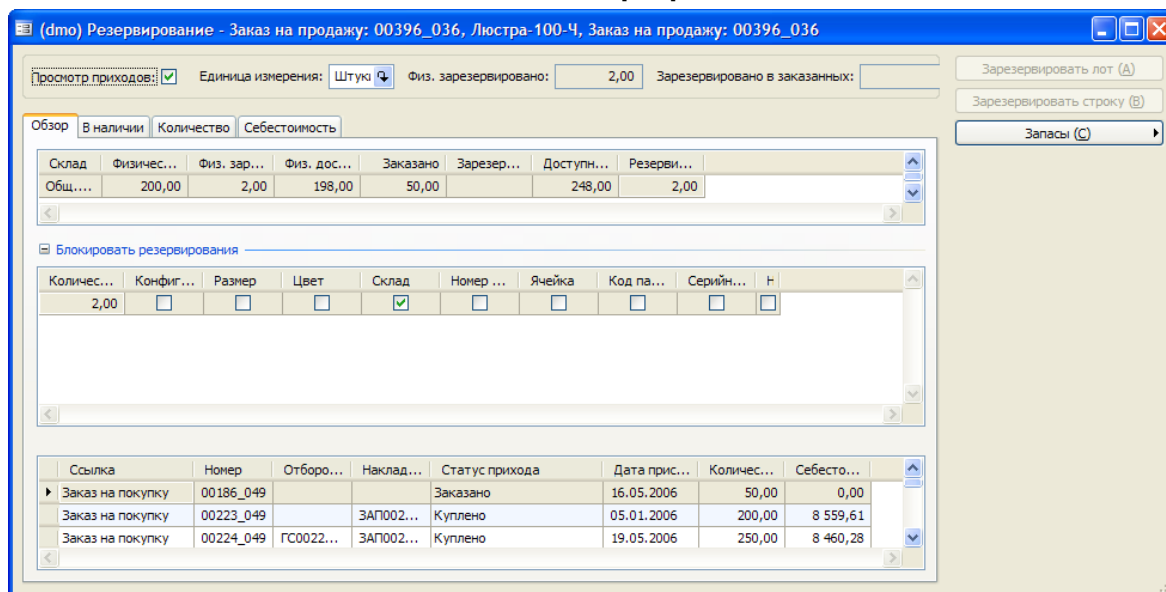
(dmo) Резервирование - Заказ на продажу: 00396_036, Люстра-100-Ч, Заказ на продажу: 00396_036

Просмотр приходов: ☑ Единица измерения: Штуки Физ. зарезервировано: 2,00 Зарезервировано в заказанных:

Зарезервировать лот (A)
Зарезервировать строку (B)
Запасы (C)

Обзор | В наличии | Количество | Себестоимость

| Склад | Физичес... | Физ. зар... | Физ. дос... | Заказано | Зарезер... | Доступн... | Резерви... |
|---|---|---|---|---|---|---|---|
| Общ.... | 200,00 | 2,00 | 198,00 | 50,00 | | 248,00 | 2,00 |

Блокировать резервирования

| Количес... | Конфиг... | Размер | Цвет | Склад | Номер ... | Ячейка | Код па... | Серийн... | Н |
|---|---|---|---|---|---|---|---|---|---|
| 2,00 | ☐ | ☐ | ☐ | ☑ | ☐ | ☐ | ☐ | ☐ | ☐ |

| Ссылка | Номер | Отборо... | Наклад... | Статус прихода | Дата прис... | Количес... | Себесто... |
|---|---|---|---|---|---|---|---|
| Заказ на покупку | 00186_049 | | | Заказано | 16.05.2006 | 50,00 | 0,00 |
| Заказ на покупку | 00223_049 | | ЗАП002... | Куплено | 05.01.2006 | 200,00 | 8 559,61 |
| Заказ на покупку | 00224_049 | ГС0022... | ЗАП002... | Куплено | 19.05.2006 | 250,00 | 8 460,28 |